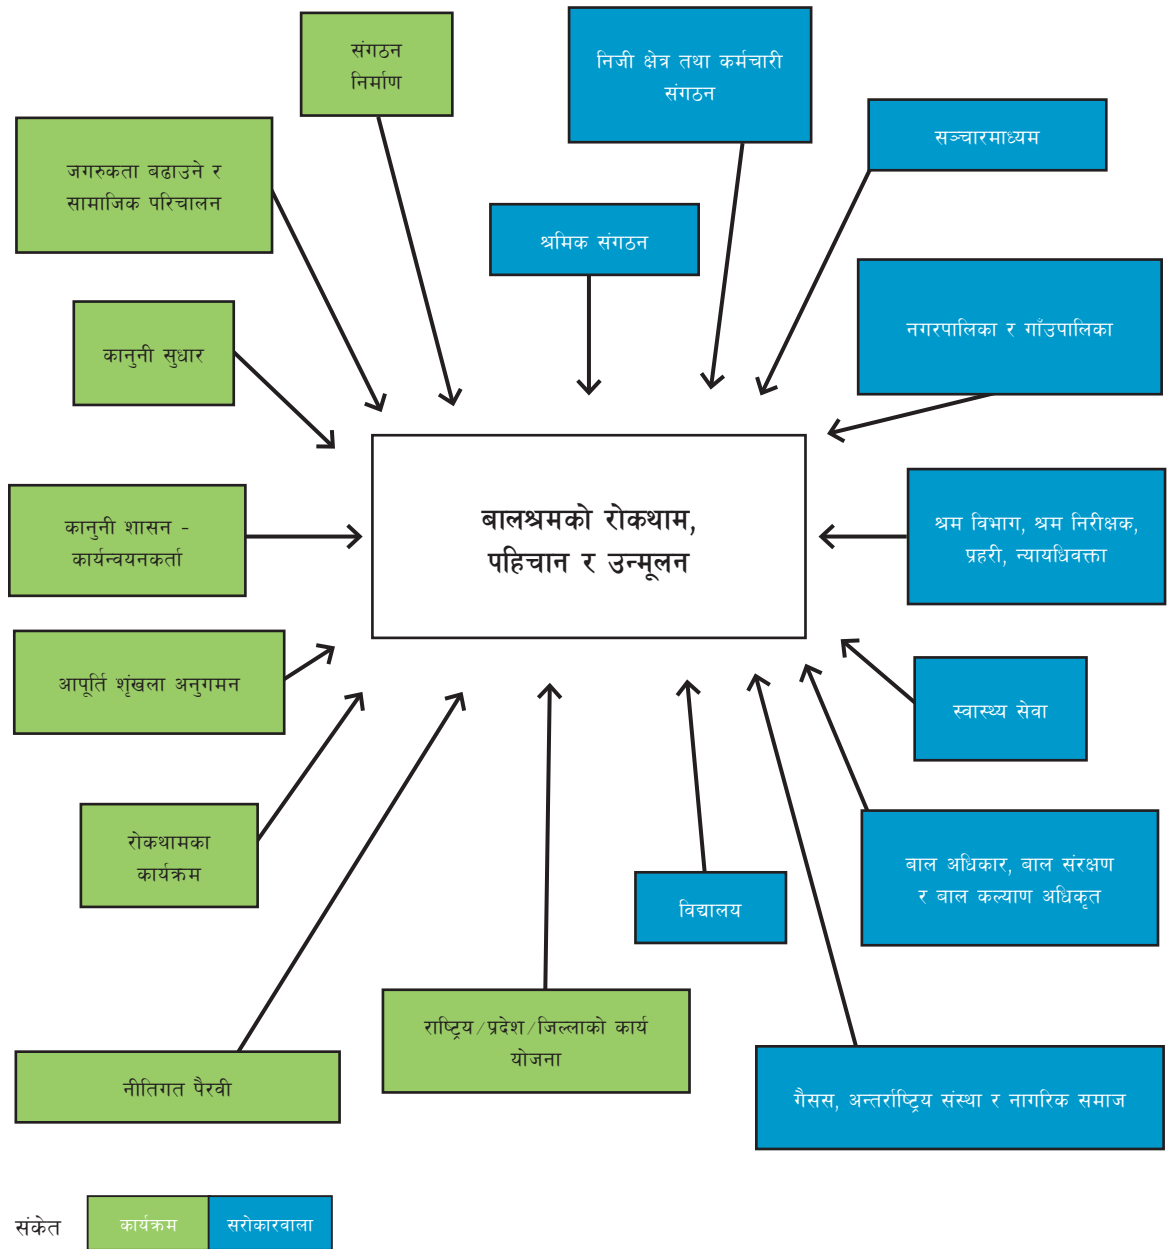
संगठन निर्माण

निजी क्षेत्र तथा कर्मचारी संगठन

जगरुकता बढाउने र सामाजिक परिचालन

सञ्चारमाध्यम

श्रमिक संगठन

नगरपालिका र गाँउपालिका

कानुनी सुधार

बालश्रमको रोकथाम, पहिचान र उन्मूलन

कानुनी शासन - कार्यन्वयनकर्ता

श्रम विभाग, श्रम निरीक्षक, प्रहरी, न्यायधिवक्ता

आपूर्ति शृंखला अनुगमन

स्वास्थ्य सेवा

रोकथामका कार्यक्रम

बाल अधिकार, बाल संरक्षण र बाल कल्याण अधिकृत

विद्यालय

राष्ट्रिय/प्रदेश/जिल्लाको कार्य योजना

नीतिगत पैरवी

गैसस, अन्तर्राष्ट्रिय संस्था र नागरिक समाज

संकेत

| कार्यक्रम | सरोकारवाला |
|---|---|